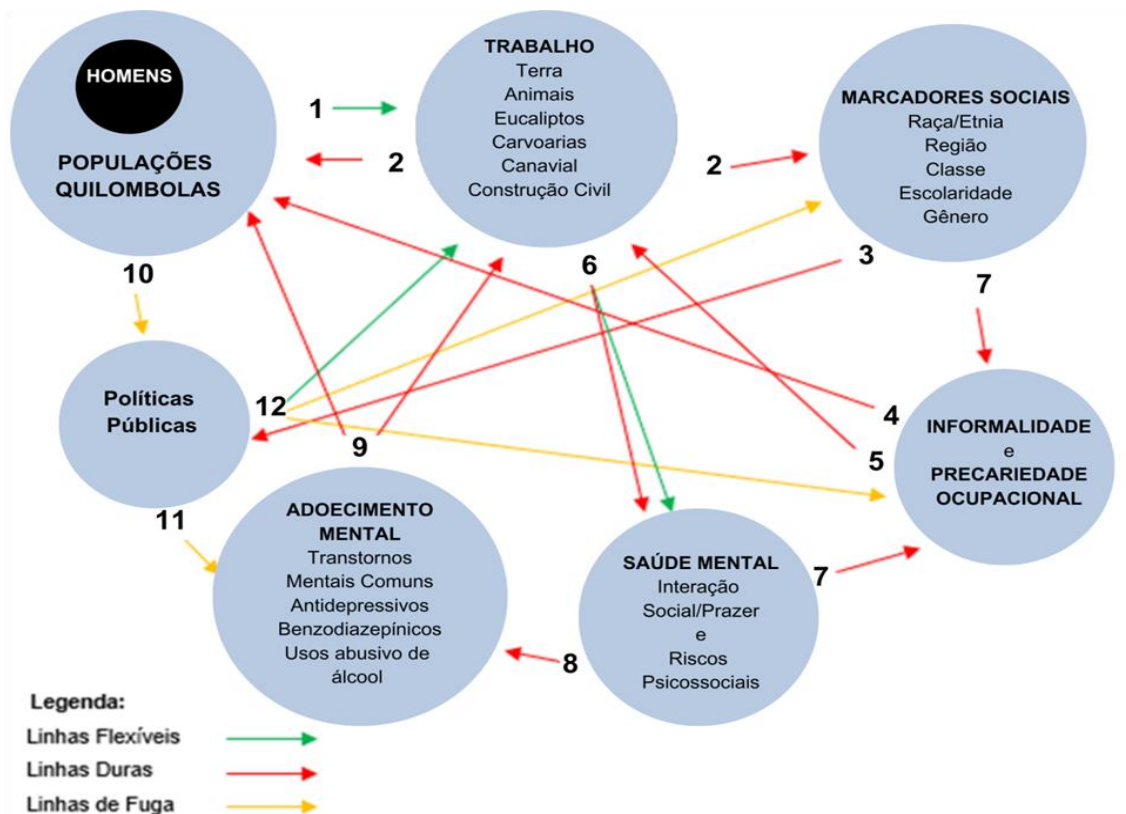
HOMENS

POPULAÇÕES QUILOMBOLAS

1

2

TRABALHO
Terra
Animais
Eucaliptos
Carvoarias
Canavial
Construção Civil

2

MARCADORES SOCIAIS
Raça/Etnia
Região
Classe
Escolaridade
Gênero

3

10

6

7

Políticas Públicas

12

9

4

5

INFORMALIDADE
e
PRECARIEDADE OCUPACIONAL

11

ADOECIMENTO MENTAL
Transtornos
Mentais Comuns
Antidepressivos
Benzodiazepínicos
Usos abusivo de álcool

8

SAÚDE MENTAL
Interação
Social/Prazer
e
Riscos
Psicossociais

7

Legenda:
Linhas Flexíveis
Linhas Duras
Linhas de Fuga